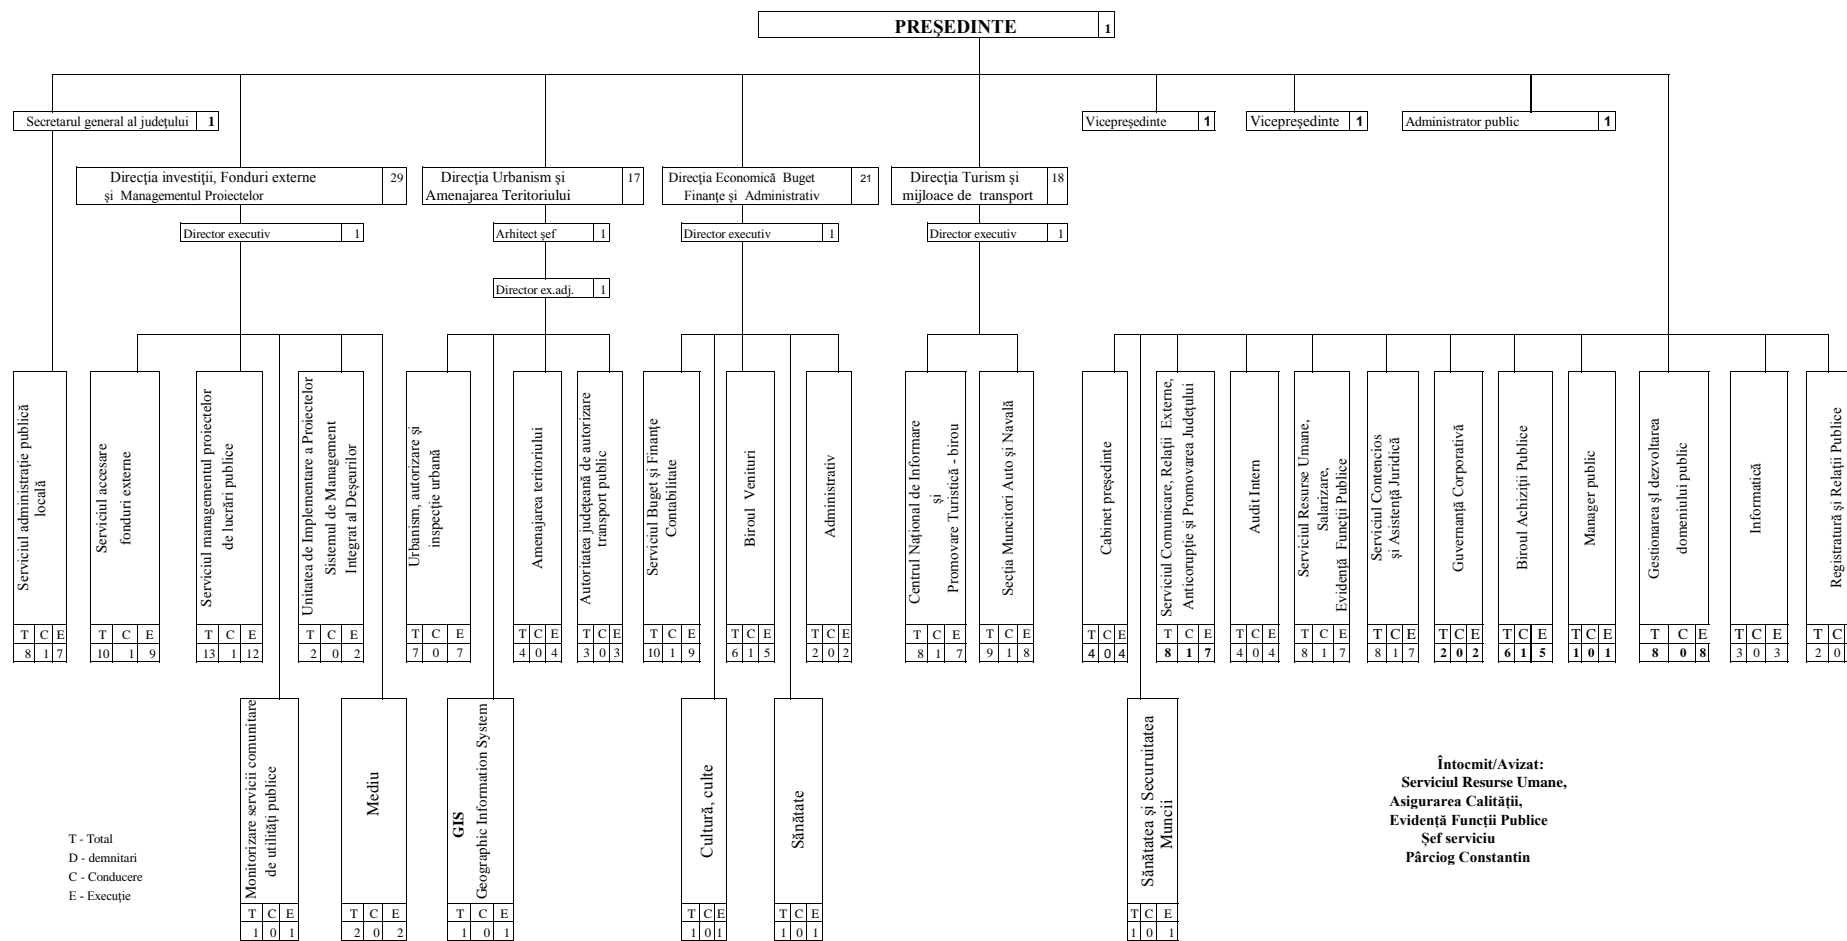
PREŞEDINTE 1

Secretarul general al judeţului 1

Vicepreşedinte 1

Vicepreşedinte 1

Administrator public 1

Direcţia investiţii, Fonduri externe şi Managementul Proiectelor 29

Direcţia Urbanism şi Amenajarea Teritoriului 17

Direcţia Economică Buget Finanţe şi Administrativ 21

Direcţia Turism şi mijloace de transport 18

Director executiv 1

Arhitect şef 1

Director ex.adj. 1

Director executiv 1

Director executiv 1

Serviciul administraţie publică locală
| T | C | E |
|---|---|---|
| 8 | 1 | 7 |

Serviciul accesare fonduri externe
| T | C | E |
|---|---|---|
| 10 | 1 | 9 |

Serviciul managementul proiectelor de lucrări publice
| T | C | E |
|---|---|---|
| 13 | 1 | 12 |

Unitatea de Implementare a Proiectelor Sistemul de Management Integrat al Deşeurilor
| T | C | E |
|---|---|---|
| 2 | 0 | 2 |

Monitorizare servicii comunitare de utilităţi publice
| T | C | E |
|---|---|---|
| 1 | 0 | 1 |

Mediu
| T | C | E |
|---|---|---|
| 2 | 0 | 2 |

Urbanism, autorizare şi inspecţie urbană
| T | C | E |
|---|---|---|
| 7 | 0 | 7 |

GIS Geographic Information System
| T | C | E |
|---|---|---|
| 1 | 0 | 1 |

Amenajarea teritoriului
| T | C | E |
|---|---|---|
| 4 | 0 | 4 |

Autoritatea judeţeană de autorizare transport public
| T | C | E |
|---|---|---|
| 3 | 0 | 3 |

Serviciul Buget şi Finanţe Contabilitate
| T | C | E |
|---|---|---|
| 10 | 1 | 9 |

Cultură, culte
| T | C | E |
|---|---|---|
| 1 | 0 | 1 |

Biroul Venituri
| T | C | E |
|---|---|---|
| 6 | 1 | 5 |

Sănătate
| T | C | E |
|---|---|---|
| 1 | 0 | 1 |

Administrativ
| T | C | E |
|---|---|---|
| 2 | 0 | 2 |

Centrul Naţional de Informare şi Promovare Turistică - birou
| T | C | E |
|---|---|---|
| 8 | 1 | 7 |

Secţia Muncitori Auto şi Navală
| T | C | E |
|---|---|---|
| 9 | 1 | 8 |

Cabinet preşedinte
| T | C | E |
|---|---|---|
| 4 | 0 | 4 |

Sănătatea şi Securuitatea Muncii
| T | C | E |
|---|---|---|
| 1 | 0 | 1 |

Serviciul Comunicare, Relaţii Externe, Anticorupţie şi Promovarea Judeţului
| T | C | E |
|---|---|---|
| 8 | 1 | 7 |

Audit Intern
| T | C | E |
|---|---|---|
| 4 | 0 | 4 |

Serviciul Resurse Umane, Salarizare, Evidenţă Funcţii Publice
| T | C | E |
|---|---|---|
| 8 | 1 | 7 |

Serviciul Contencios şi Asistenţă Juridică
| T | C | E |
|---|---|---|
| 8 | 1 | 7 |

Guvernanţă Corporativă
| T | C | E |
|---|---|---|
| 2 | 0 | 2 |

Biroul Achiziţii Publice
| T | C | E |
|---|---|---|
| 6 | 1 | 5 |

Manager public
| T | C | E |
|---|---|---|
| 1 | 0 | 1 |

Gestionarea şi dezvoltarea domeniului public
| T | C | E |
|---|---|---|
| 8 | 0 | 8 |

Informatică
| T | C | E |
|---|---|---|
| 3 | 0 | 3 |

Registratură şi Relaţii Publice
| T | C |
|---|---|
| 2 | 0 |

T - Total
D - demnitari
C - Conducere
E - Execuţie

Întocmit/Avizat:
Serviciul Resurse Umane,
Asigurarea Calităţii,
Evidenţă Funcţii Publice
Şef serviciu
Pârciog Constantin